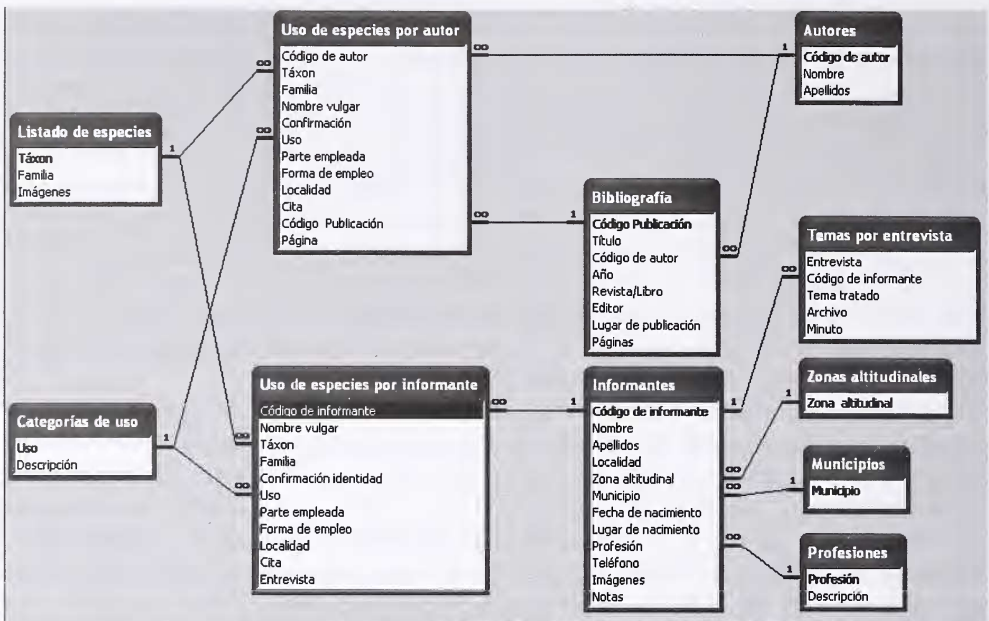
Uso de especies por autor
Código de autor
Táxon
Familia
Nombre vulgar
Confirmación
Uso
Parte empleada
Forma de empleo
Localidad
Cita
Código Publicación
Página

Autores
Código de autor
Nombre
Apellidos

Listado de especies
Táxon
Familia
Imágenes

Bibliografía
Código Publicación
Título
Código de autor
Año
Revista/Libro
Editor
Lugar de publicación
Páginas

Temas por entrevista
Entrevista
Código de informante
Tema tratado
Archivo
Minuto

Categorías de uso
Uso
Descripción

Uso de especies por informante
Código de informante
Nombre vulgar
Táxon
Familia
Confirmación identidad
Uso
Parte empleada
Forma de empleo
Localidad
Cita
Entrevista

Informantes
Código de informante
Nombre
Apellidos
Localidad
Zona altitudinal
Municipio
Fecha de nacimiento
Lugar de nacimiento
Profesión
Teléfono
Imágenes
Notas

Zonas altitudinales
Zona altitudinal

Municipios
Municipio

Profesiones
Profesión
Descripción

1 ∞ 1 ∞ ∞ 1 ∞ ∞ 1 ∞ 1 1 ∞ ∞ 1 ∞ 1 ∞ 1 ∞ 1 ∞ ∞ 1